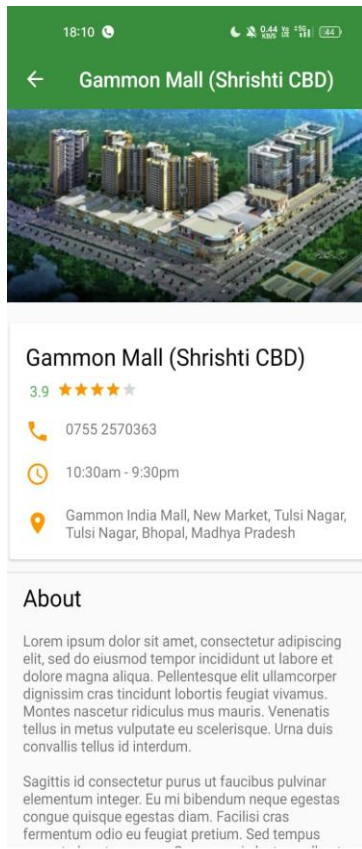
18:10

0.44 KB/S 44

Gammon Mall (Shrishti CBD)

Gammon Mall (Shrishti CBD)

3.9 ★★★★★

0755 2570363

10:30am - 9:30pm

Gammon India Mall, New Market, Tulsi Nagar, Tulsi Nagar, Bhopal, Madhya Pradesh

About

Lorem ipsum dolor sit amet, consectetur adipiscing elit, sed do eiusmod tempor incididunt ut labore et dolore magna aliqua. Pellentesque elit ullamcorper dignissim cras tincidunt lobortis feugiat vivamus. Montes nascetur ridiculus mus mauris. Venenatis tellus in metus vulputate eu scelerisque. Urna duis convallis tellus id interdum.

Sagittis id consectetur purus ut faucibus pulvinar elementum integer. Eu mi bibendum neque egestas congue quisque egestas diam. Facilisi cras fermentum odio eu feugiat pretium. Sed tempus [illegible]